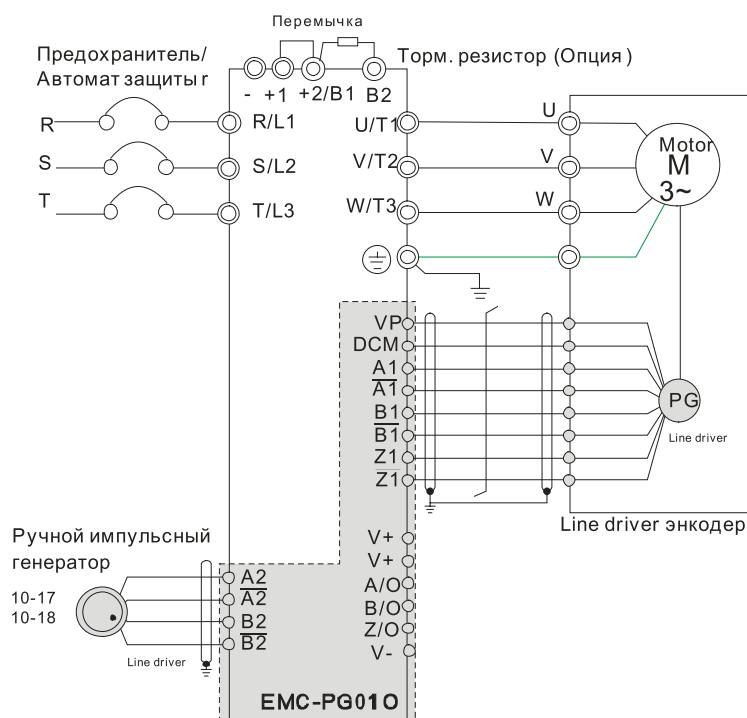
Перемычка

Предохранитель/ Автомат защиты r

Торм. резистор (Опция)

- +1 +2/B1 B2

R R/L1
S S/L2
T T/L3

U/T1
V/T2
W/T3

U
V
W

Motor
M
3~

VP
DCM
A1
$\overline{A1}$
B1
$\overline{B1}$
Z1
$\overline{Z1}$

PG
Line driver

Line driver энкодер

Ручной импульсный генератор

10-17
10-18

Line driver

A2
$\overline{A2}$
B2
$\overline{B2}$

V+
V+
A/O
B/O
Z/O
V-

EMC-PG01O